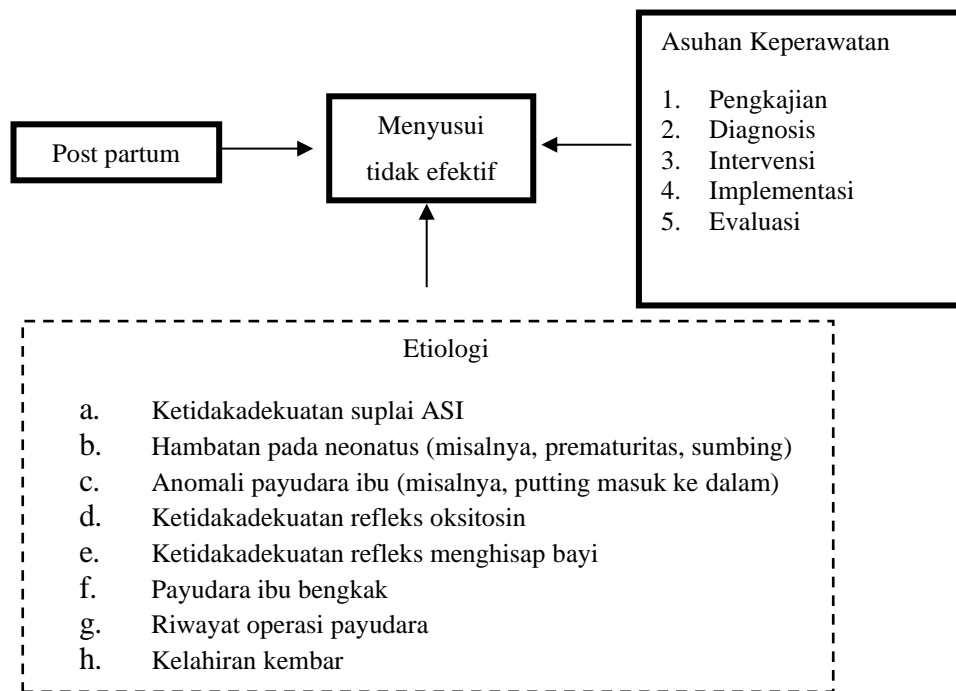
Asuhan Keperawatan

1. Pengkajian
2. Diagnosis
3. Intervensi
4. Implementasi
5. Evaluasi

Post partum

Menyusui tidak efektif

Etiologi

a. Ketidakadekuatan suplai ASI
b. Hambatan pada neonatus (misalnya, prematuritas, sumbing)
c. Anomali payudara ibu (misalnya, putting masuk ke dalam)
d. Ketidakadekuatan refleks oksitosin
e. Ketidakadekuatan refleks menghisap bayi
f. Payudara ibu bengkak
g. Riwayat operasi payudara
h. Kelahiran kembar